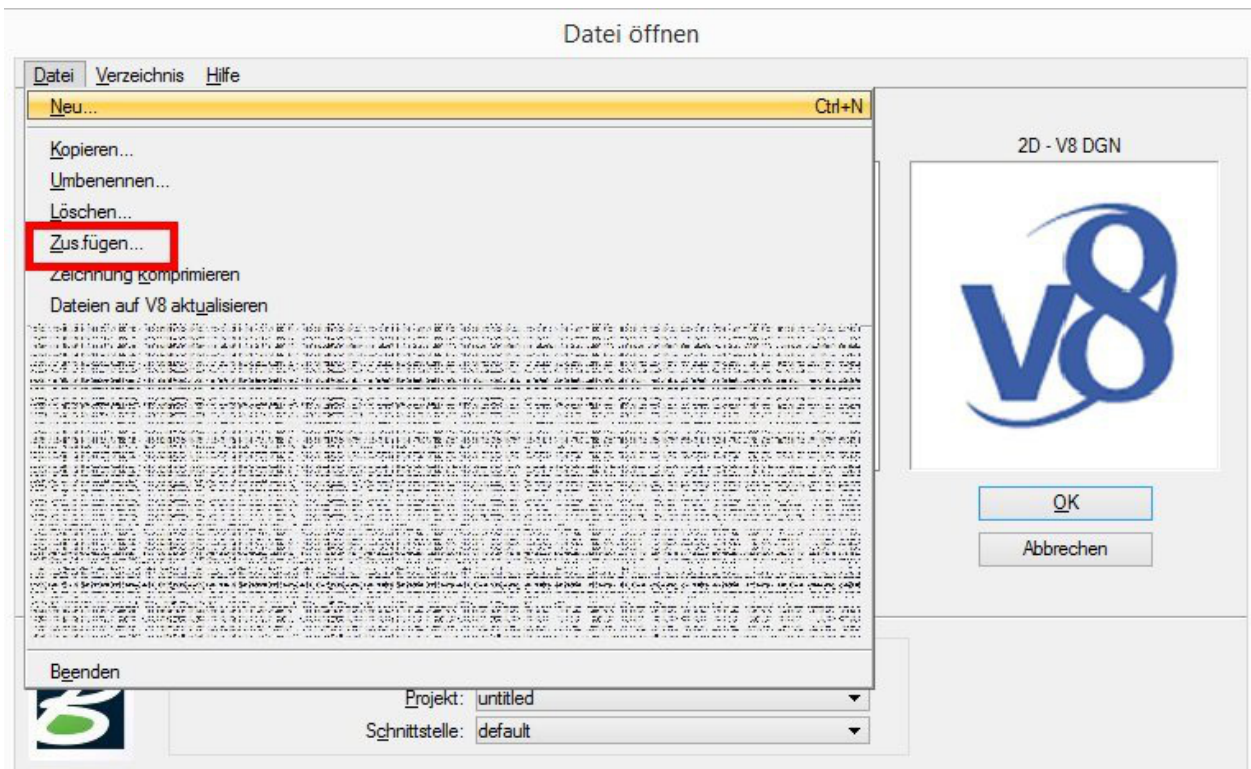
Datei öffnen

Datei Verzeichnis Hilfe

Neu... Ctrl+N

Kopieren...
Umbenennen...
Löschen...
Zus.fügen...
Zeichnung komprimieren
Dateien auf V8 aktualisieren

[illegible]

Beenden

2D - V8 DGN

V8

OK
Abbrechen

Projekt: untitled
Schnittstelle: default